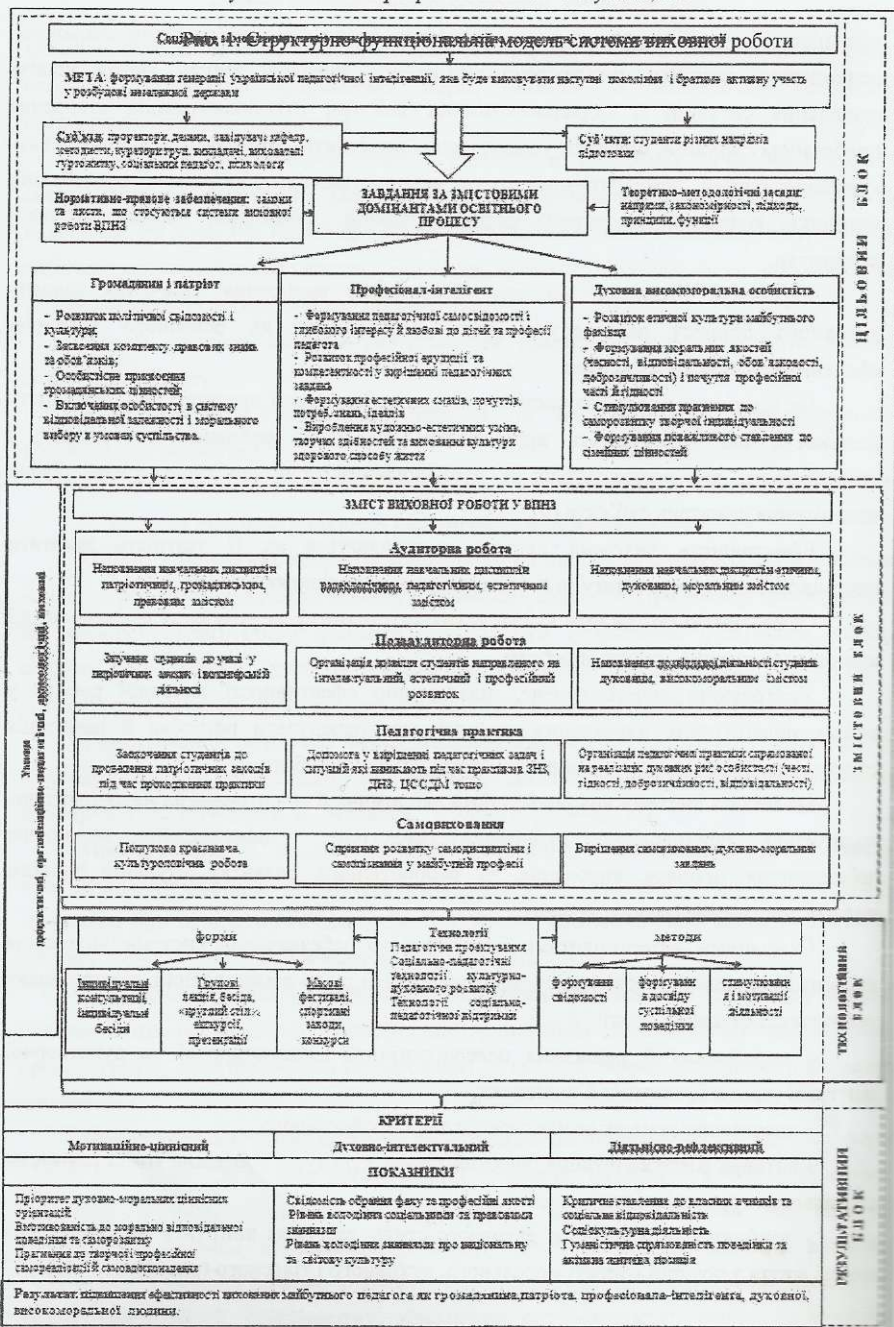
Рис. 1. Структурно-функціональна модель системи виховної роботи

МЕТА: формування генерації української педагогічної інтелігенції, яка буде виховувати наступні покоління і брати активну участь у розбудові незалежної держави

Суб'єкти: проректори, декани, завідувачі кафедр, методисти, куратори груп, викладачі, вихователі гуртожитку, соціальний педагог, психологи

Суб'єкти: студенти різних напрямів підготовки

Нормативно-правове забезпечення: закони та акти, що стосуються системи виховної роботи ВПНЗ

ЗАВДАННЯ ЗА ЗМІСТОВИМИ ДОМІНАНТАМИ ОСВІТНЬОГО ПРОЦЕСУ

Теоретико-методологічні засади: напрями, закономірності, підходи, принципи, функції

Громадянин і патріот

- Розвиток політичної свідомості і культури;
- Засвоєння комплексу правових знань та обов'язків;
- Особистісне прийняття громадянських цінностей;
- Включення особистості в систему відповідальної залежності і морального вибору в умовах суспільства.

Професіонал-інтелігент

- Формування педагогічної самосвідомості і глибокого інтересу й любові до дітей та професії педагога
- Розвиток професійної ерудиції та компетентності у вирішенні педагогічних задач
- Формування естетичних смаків, почуттів, потреб, знань, ідеалів
- Вироблення художньо-естетичних умінь, творчих здібностей та виховання культури здорового способу життя

Духовна високоморальна особистість

- Розвиток етичної культури майбутнього фахівця
- Формування моральних якостей (чесності, відповідальності, обов'язковості, доброзичливості) і почуття професійної честі й гідності
- Стимулювання прагнення до саморозвитку творчої індивідуальності
- Формування позитивного ставлення до сімейних цінностей

ЦІЛЬОВИЙ БЛОК

ЗМІСТ ВИХОВНОЇ РОБОТИ У ВПНЗ

Аудиторна робота

Наповнення навчальних дисциплін патріотичним, громадянським, правовим змістом

Наповнення навчальних дисциплін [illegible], педагогічним, естетичним змістом

Наповнення навчальних дисциплін етичним, духовним, моральним змістом

Позааудиторна робота

Залучення студентів до участі у патріотичних акціях і волонтерській діяльності

Організація дозвілля студентів направленого на інтелектуальний, естетичний і професійний розвиток

Наповнення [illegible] діяльності студентів духовним, високоморальним змістом

Педагогічна практика

Заохочення студентів до проведення патріотичних заходів під час проходження практики

Допомога у вирішенні педагогічних задач і ситуацій які виникають під час практики ЗНЗ, ДНЗ, ЦСССДМ тощо

Організація педагогічної практики спрямованої на реалізацію духовних рис особистості (честі, гідності, доброзичливості, відповідальності)

Самовиховання

Пошукова краєзнавча, культурологічна робота

Сприяння розвитку самодисципліни і самопізнання у майбутній професії

Вирішення самовиховних, духовно-моральних завдань

Умови
професійні, організаційно-педагогічні, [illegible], виховні

ЗМІСТОВИЙ БЛОК

форми

Технології
Педагогічне проектування
Соціально-педагогічні технології культурно-духовного розвитку
Технології соціально-педагогічної підтримки

методи

Індивідуальні консультації, індивідуальні бесіди

Групові лекції, бесіда, «круглий стіл», екскурсії, презентації

Масові фестивалі, спортивні заходи, конкурси

формування свідомості

формування досвіду суспільної поведінки

стимулювання і мотивації діяльності

ТЕХНОЛОГІЧНИЙ БЛОК

КРИТЕРІЇ

Мотиваційно-ціннісний

Духовно-інтелектуальний

Діяльнісно-рефлексивний

ПОКАЗНИКИ

Пріоритет духовно-моральних ціннісних орієнтацій
Вмотивованість до морально відповідальної поведінки та саморозвитку
Прагнення до творчої професійної самореалізації й самовдосконалення

Свідомість обрання фаху та професійні якості
Рівень володіння соціальними та правовими знаннями
Рівень володіння знаннями про національну та світову культуру

Критичне ставлення до власних вчинків та соціальна відповідальність
Соціокультурна діяльність
Гуманістична спрямованість поведінки та активна життєва позиція

РЕЗУЛЬТАТИВНИЙ БЛОК

Результат: підвищення ефективності виховання майбутнього педагога як громадянина, патріота, професіонала-інтелігента, духовної, високоморальної людини.